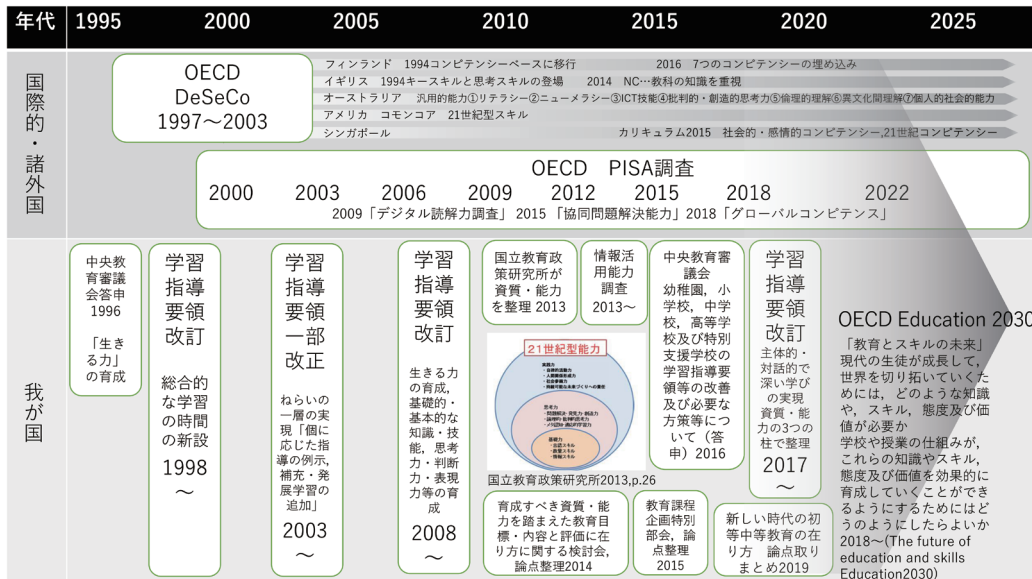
年代 1995 2000 2005 2010 2015 2020 2025

国際的・諸外国

OECD DeSeCo 1997～2003

フィンランド 1994コンピテンシーベースに移行 2016 7つのコンピテンシーの埋め込み
イギリス 1994キースキルと思考スキルの登場 2014 NC…教科の知識を重視
オーストラリア 汎用的能力①リテラシー②ニューメラシー③ICT技能④批判的・創造的思考力⑤倫理的理解⑥異文化間理解⑦個人的社会的能力
アメリカ コモンコア 21世紀型スキル
シンガポール カリキュラム2015 社会的・感情的コンピテンシー,21世紀コンピテンシー

OECD PISA調査
2000 2003 2006 2009 2012 2015 2018 2022
2009「デジタル読解力調査」2015「協同問題解決能力」2018「グローバルコンピテンス」

我が国

中央教育審議会答申1996 「生きる力」の育成

学習指導要領改訂 総合的な学習の時間の新設 1998～

学習指導要領一部改正 ねらいの一層の実現「個に応じた指導の例示,補充・発展学習の追加」 2003～

学習指導要領改訂 生きる力の育成,基礎的・基本的な知識・技能,思考力・判断力・表現力等の育成 2008～

国立教育政策研究所が資質・能力を整理 2013

情報活用能力調査 2013～

21世紀型能力
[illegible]

国立教育政策研究所2013,p.26

中央教育審議会 幼稚園,小学校,中学校,高等学校及び特別支援学校の学習指導要領等の改善及び必要な方策等について（答申）2016

学習指導要領改訂 主体的・対話的で深い学びの実現 資質・能力の3つの柱で整理 2017～

育成すべき資質・能力を踏まえた教育目標・内容と評価に在り方に関する検討会,論点整理2014

教育課程企画特別部会,論点整理 2015

新しい時代の初等中等教育の在り方 論点取りまとめ2019

OECD Education 2030
「教育とスキルの未来」
現代の生徒が成長して,世界を切り拓いていくためには,どのような知識や,スキル,態度及び価値が必要か
学校や授業の仕組みが,これらの知識やスキル,態度及び価値を効果的に育成していくことができるようにするためにはどうのようにしたらよいか
2018～(The future of education and skills Education2030)